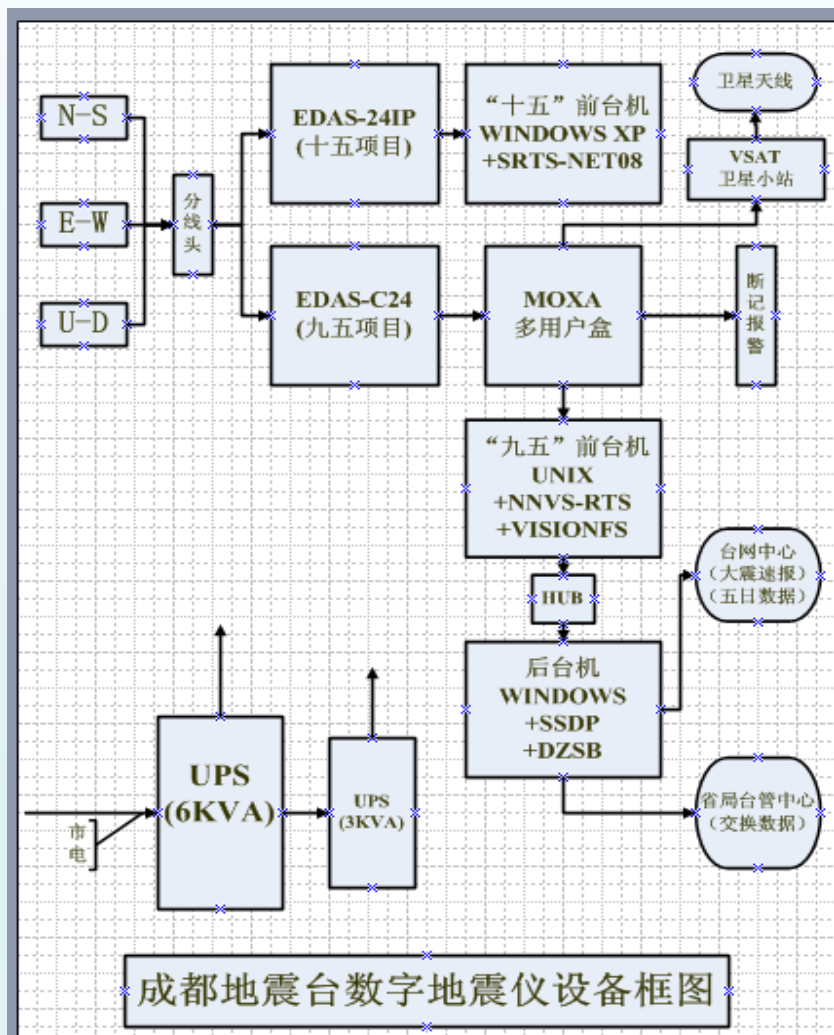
N-S

E-W

U-D

分线头

EDAS-24IP
(十五项目)

"十五"前台机
WINDOWS XP
+SRTS-NET08

卫星天线

VSAT
卫星小站

EDAS-C24
(九五项目)

MOXA
多用户盒

断记报警

"九五"前台机
UNIX
+NNVS-RTS
+VISIONFS

台网中心
(大震速报)
(五日数据)

HUB

后台机
WINDOWS
+SSDP
+DZSB

UPS
(6KVA)

UPS
(3KVA)

市电

省局台管中心
(交换数据)

成都地震台数字地震仪设备框图